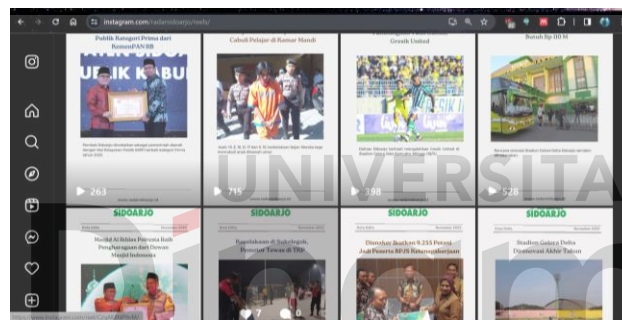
instagram.com/radarsidoarjo/reels/

Publik Kategori Prima dari KemenPAN RB

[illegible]UBLIK KABU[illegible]

263

Cabuli Pelajar di Kamar Mandi

715

Gresik United

398

Bus Rp 00 M

528

UNIVERSITA

SIDOARJO

Masjid Al Ikhlas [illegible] Raih Penghargaan dari Dewan Masjid Indonesia

SIDOARJO

Pagelaran di Sukodono, Pemotor Tewas di TKP

SIDOARJO

Dimulai Bantuan 9.255 Peserta Jadi Peserta BPJS Ketenagakerjaan

SIDOARJO

Stadion Gelora Delta Dimulai Akhir Tahun